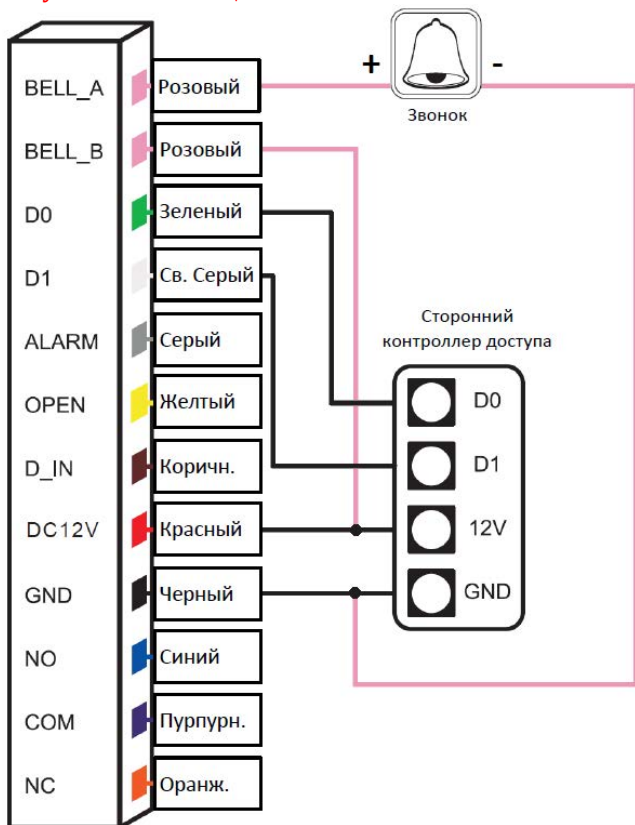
BELL_A
Розовый
BELL_B
Розовый
D0
Зеленый
D1
Св. Серый
ALARM
Серый
OPEN
Желтый
D_IN
Коричн.
DC12V
Красный
GND
Черный
NO
Синий
COM
Пурпурн.
NC
Оранж.

+
-
Звонок

Сторонний контроллер доступа
D0
D1
12V
GND